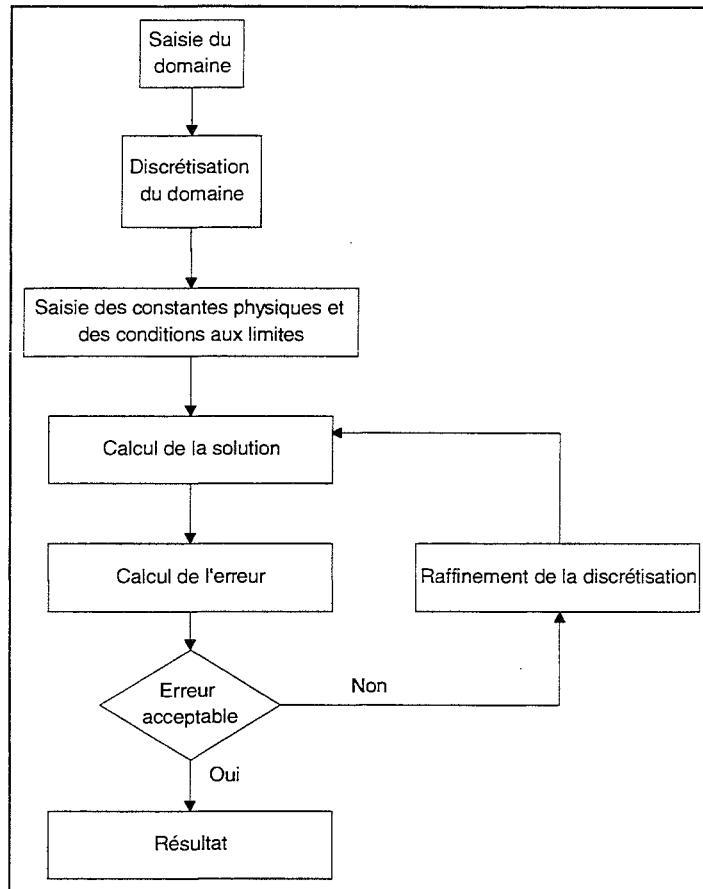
Saisie du domaine

Discrétisation du domaine

Saisie des constantes physiques et des conditions aux limites

Calcul de la solution

Calcul de l'erreur

Raffinement de la discrétisation

Erreur acceptable

Non

Oui

Résultat